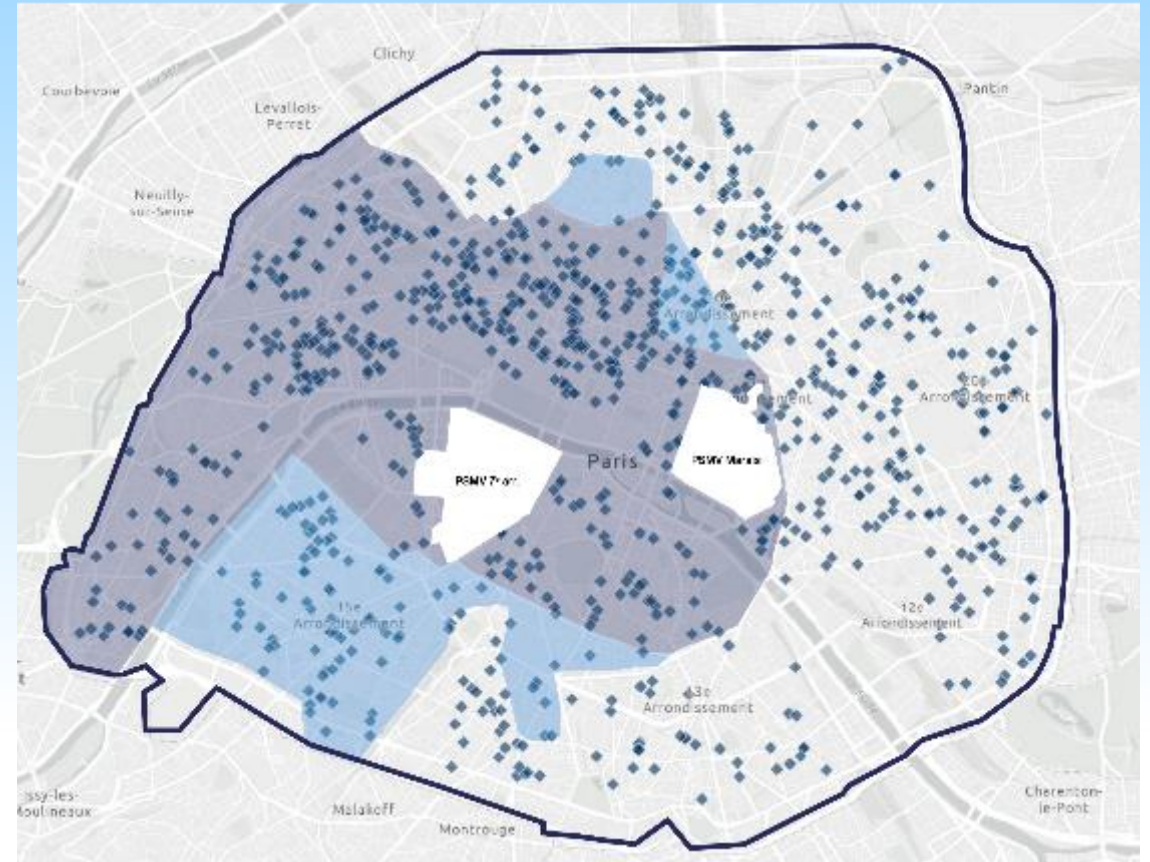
Clichy
Courbevoie
Levallois-Perret
Pantin
Neuilly-sur-Seine
10e Arrondissement
Arrondissement
20e Arrondissement
PSMV 7e arr.
Paris
PSMV Marais
15e Arrondissement
12e Arrondissement
13e Arrondissement
Issy-les-Moulineaux
Malakoff
Montrouge
Charenton-le-Pont